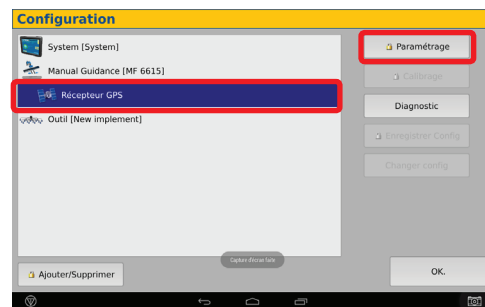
Configuration

System [System]

Manual Guidance [MF 6615]

Récepteur GPS

Outil [New implement]

Paramétrage

Calibrage

Diagnostic

Enregistrer Config

Changer config

Capture d'écran faite

Ajouter/Supprimer

OK.